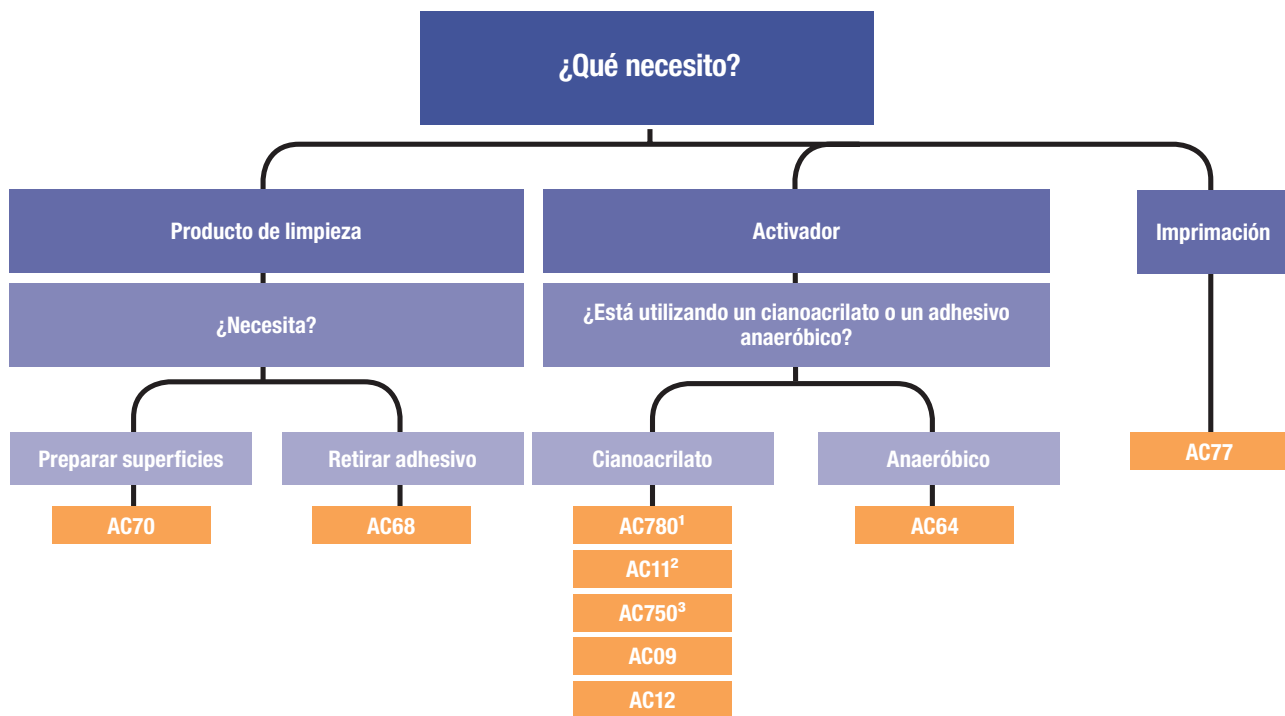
¿Qué necesito?

Producto de limpieza

¿Necesita?

Preparar superficies

AC70

Retirar adhesivo

AC68

Activador

¿Está utilizando un cianoacrilato o un adhesivo anaeróbico?

Cianoacrilato

AC780$^1$

AC11$^2$

AC750$^3$

AC09

AC12

Anaeróbico

AC64

Imprimación

AC77